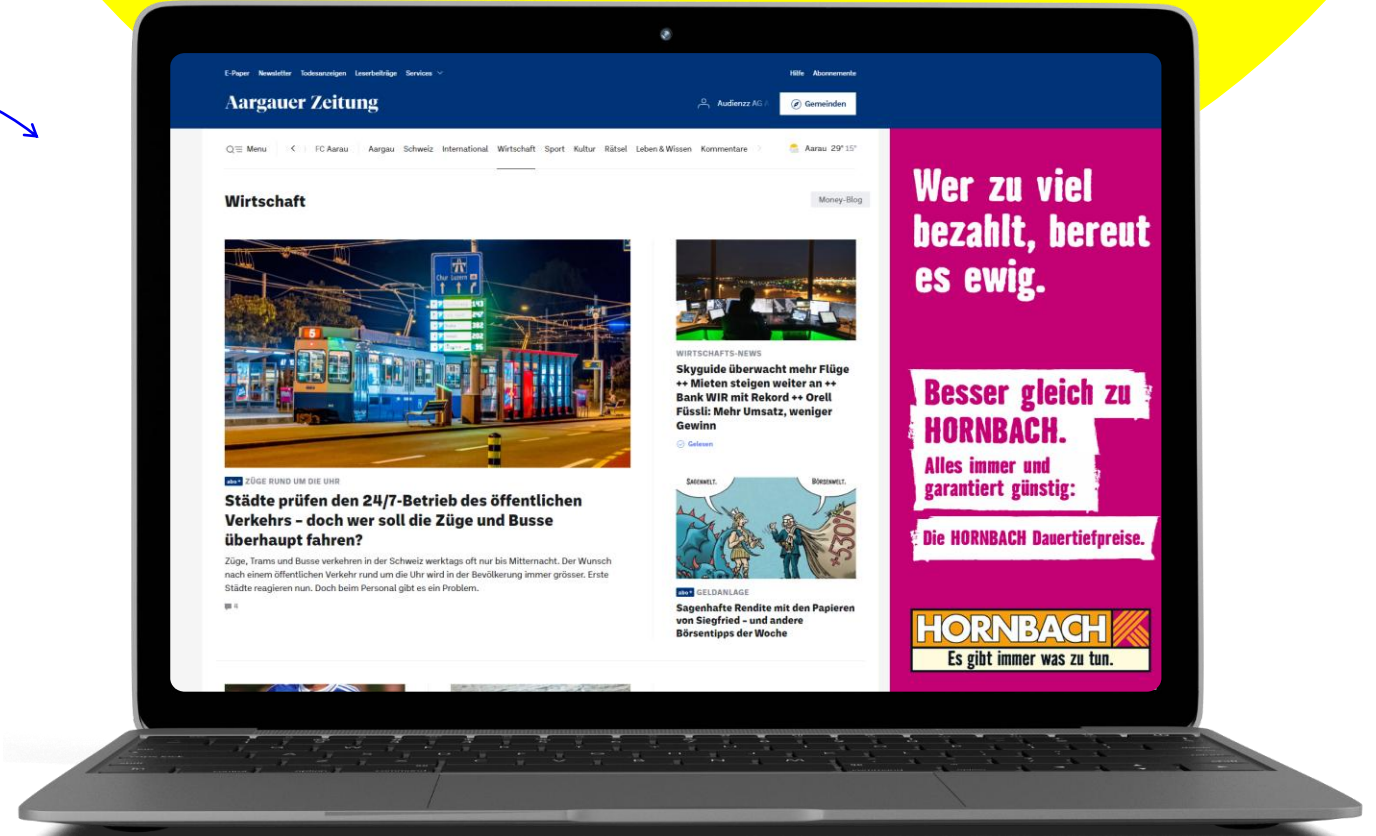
E-Paper Newsletter Todesanzeigen Leserbeiträge Services

Hilfe Abonnemente

Aargauer Zeitung

Audienzz AG

Gemeinden

Menu FC Aarau Aargau Schweiz International Wirtschaft Sport Kultur Rätsel Leben & Wissen Kommentare

Aarau 29° 15°

Wirtschaft

Money-Blog

abo+ ZÜGE RUND UM DIE UHR

Städte prüfen den 24/7-Betrieb des öffentlichen Verkehrs – doch wer soll die Züge und Busse überhaupt fahren?

Züge, Trams und Busse verkehren in der Schweiz werktags oft nur bis Mitternacht. Der Wunsch nach einem öffentlichen Verkehr rund um die Uhr wird in der Bevölkerung immer grösser. Erste Städte reagieren nun. Doch beim Personal gibt es ein Problem.

WIRTSCHAFTS-NEWS

Skyguide überwacht mehr Flüge ++ Mieten steigen weiter an ++ Bank WIR mit Rekord ++ Orell Füssli: Mehr Umsatz, weniger Gewinn

Gelesen

SAGENWELT. BÖRSENWELT.

abo+ GELDANLAGE

Sagenhafte Rendite mit den Papieren von Siegfried – und andere Börsentipps der Woche

Wer zu viel bezahlt, bereut es ewig.

Besser gleich zu HORNBACH.

Alles immer und garantiert günstig:

Die HORNBACH Dauertiefpreise.

HORNBACH

Es gibt immer was zu tun.